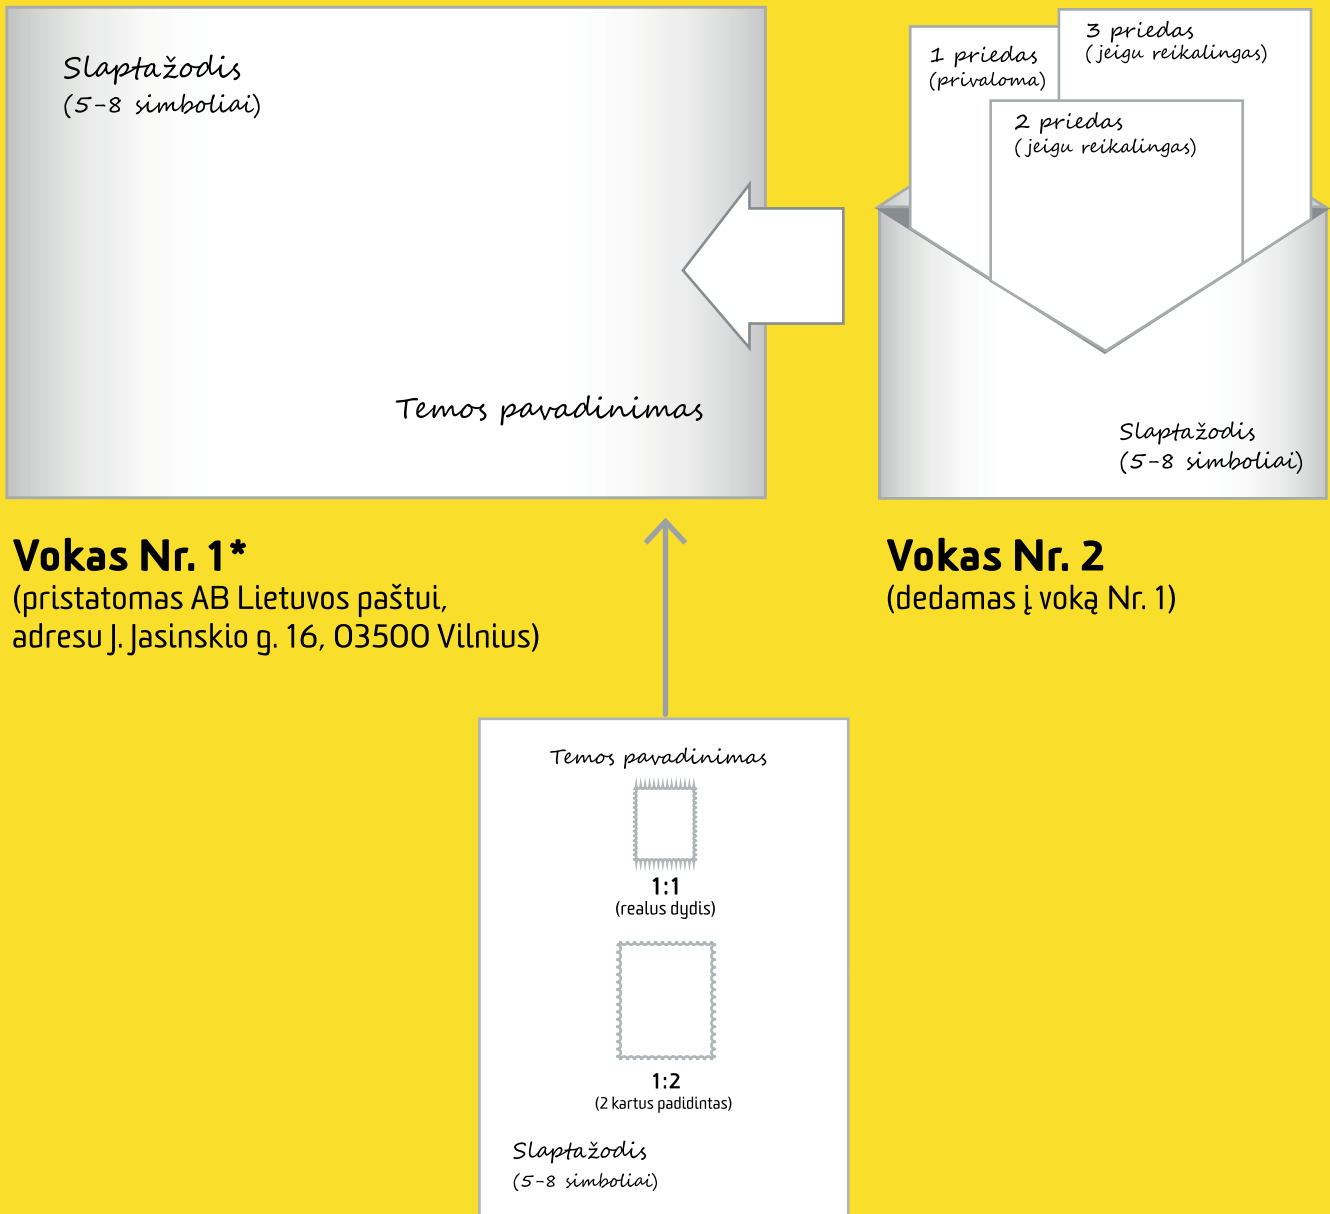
Slaptažodis
(5-8 simboliai)

Temos pavadinimas

1 priedas
(privaloma)

3 priedas
(jeigu reikalingas)

2 priedas
(jeigu reikalingas)

Slaptažodis
(5-8 simboliai)

Vokas Nr. 1*
(pristatomas AB Lietuvos paštui, adresu J. Jasinskio g. 16, 03500 Vilnius)

Vokas Nr. 2
(dedamas į voką Nr. 1)

Temos pavadinimas

1:1
(realus dydis)

1:2
(2 kartus padidintas)

Slaptažodis
(5-8 simboliai)